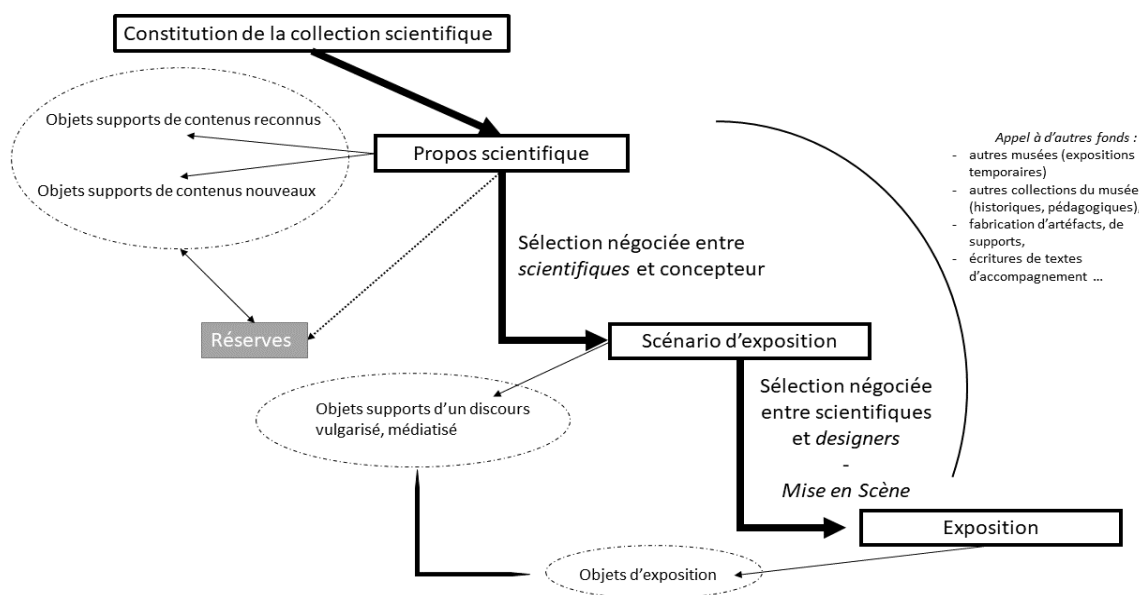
Constitution de la collection scientifique

Objets supports de contenus reconnus

Objets supports de contenus nouveaux

Propos scientifique

Appel à d'autres fonds :
- autres musées (expositions temporaires)
- autres collections du musée (historiques, pédagogiques),
- fabrication d'artéfacts, de supports,
- écritures de textes d'accompagnement ...

Sélection négociée entre *scientifiques* et concepteur

Réserves

Scénario d'exposition

Objets supports d'un discours vulgarisé, médiatisé

Sélection négociée entre scientifiques et *designers*
-
*Mise en Scène*

Exposition

Objets d'exposition